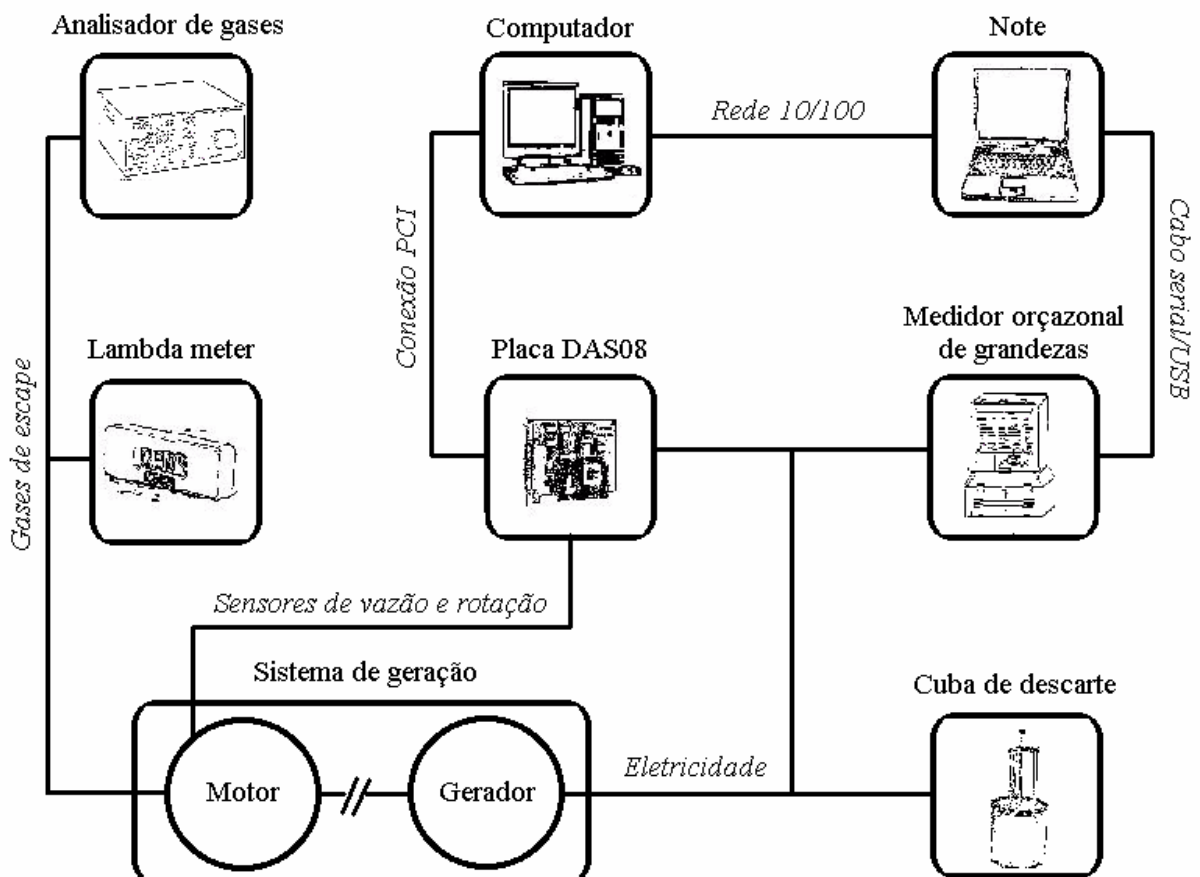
Analisador de gases

Computador

Note

Rede 10/100

Cabo serial/USB

Conexão PCI

Medidor orçazonal de grandezas

Gases de escape

Lambda meter

Placa DAS08

Sensores de vazão e rotação

Sistema de geração

Cuba de descarte

Motor

Gerador

Eletricidade